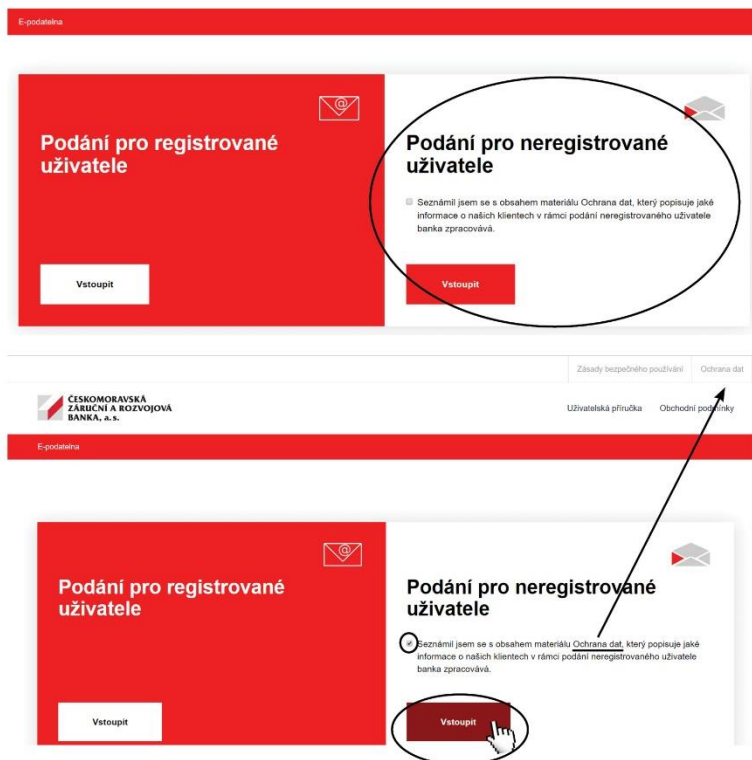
E-podatelna

Podání pro registrované uživatele

Vstoupit

Podání pro neregistrované uživatele

Seznámil jsem se s obsahem materiálu Ochrana dat, který popisuje jaké informace o našich klientech v rámci podání neregistrovaného uživatele banka zpracovává.

Vstoupit

Zásady bezpečného používání Ochrana dat

ČESKOMORAVSKÁ ZÁRUČNÍ A ROZVOJOVÁ BANKA, a. s.

Uživatelská příručka Obchodní podmínky

E-podatelna

Podání pro registrované uživatele

Vstoupit

Podání pro neregistrované uživatele

Seznámil jsem se s obsahem materiálu Ochrana dat, který popisuje jaké informace o našich klientech v rámci podání neregistrovaného uživatele banka zpracovává.

Vstoupit